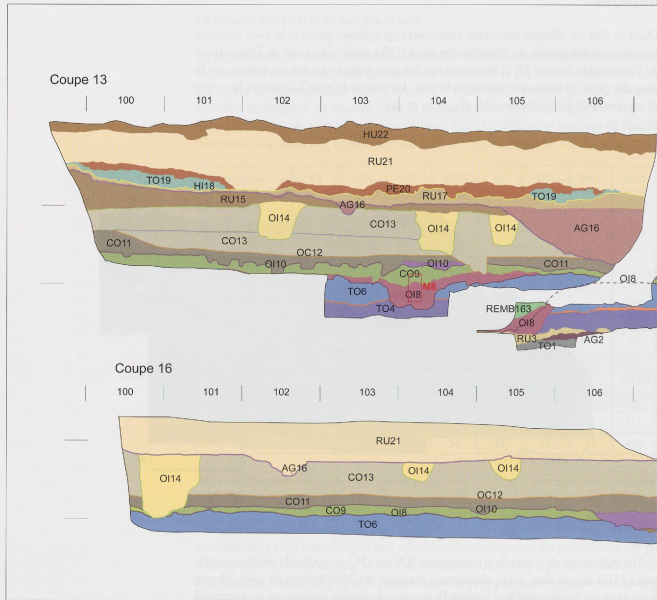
Coupe 13

100 101 102 103 104 105 106

HU22
RU21
TO19
HI18
PE20
RU17
TO19
RU15
AG16
OI14
CO13
OI14
OI14
AG16
CO11
CO13
OC12
OI10
CO9
OI10
CO11
OI8
TO6
M8
OI8
TO4
REMB163
OI8
RU3
TO1
AG2

Coupe 16

100 101 102 103 104 105 106

RU21
OI14
AG16
CO13
OI14
OI14
CO11
OC12
CO9
OI8
OI10
TO6